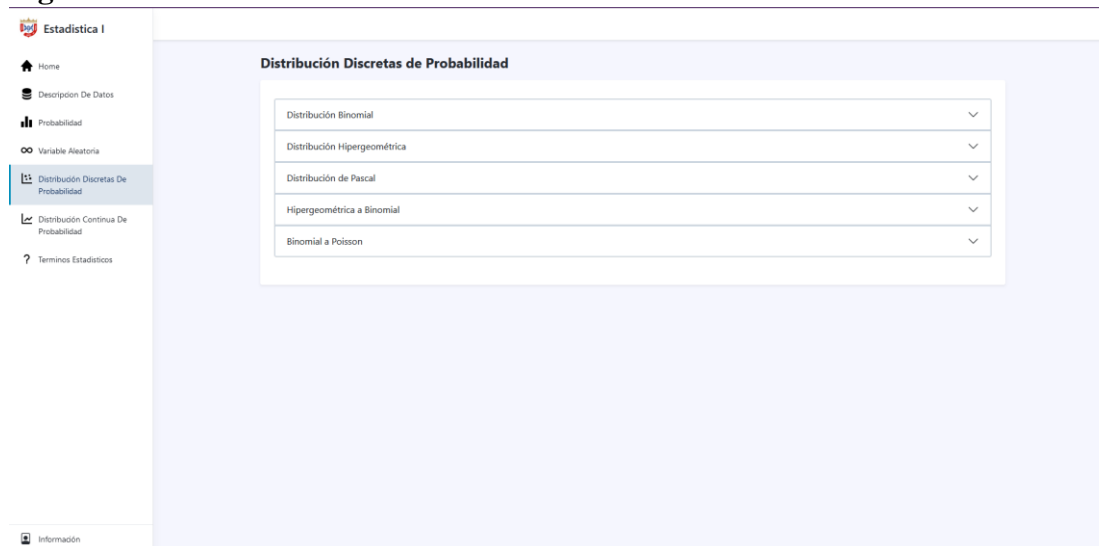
Estadistica I

Home

Descripcion De Datos

Probabilidad

Variable Aleatoria

Distribución Discretas De Probabilidad

Distribución Continua De Probabilidad

Terminos Estadisticos

Información

Distribución Discretas de Probabilidad

Distribución Binomial

Distribución Hipergeométrica

Distribución de Pascal

Hipergeométrica a Binomial

Binomial a Poisson